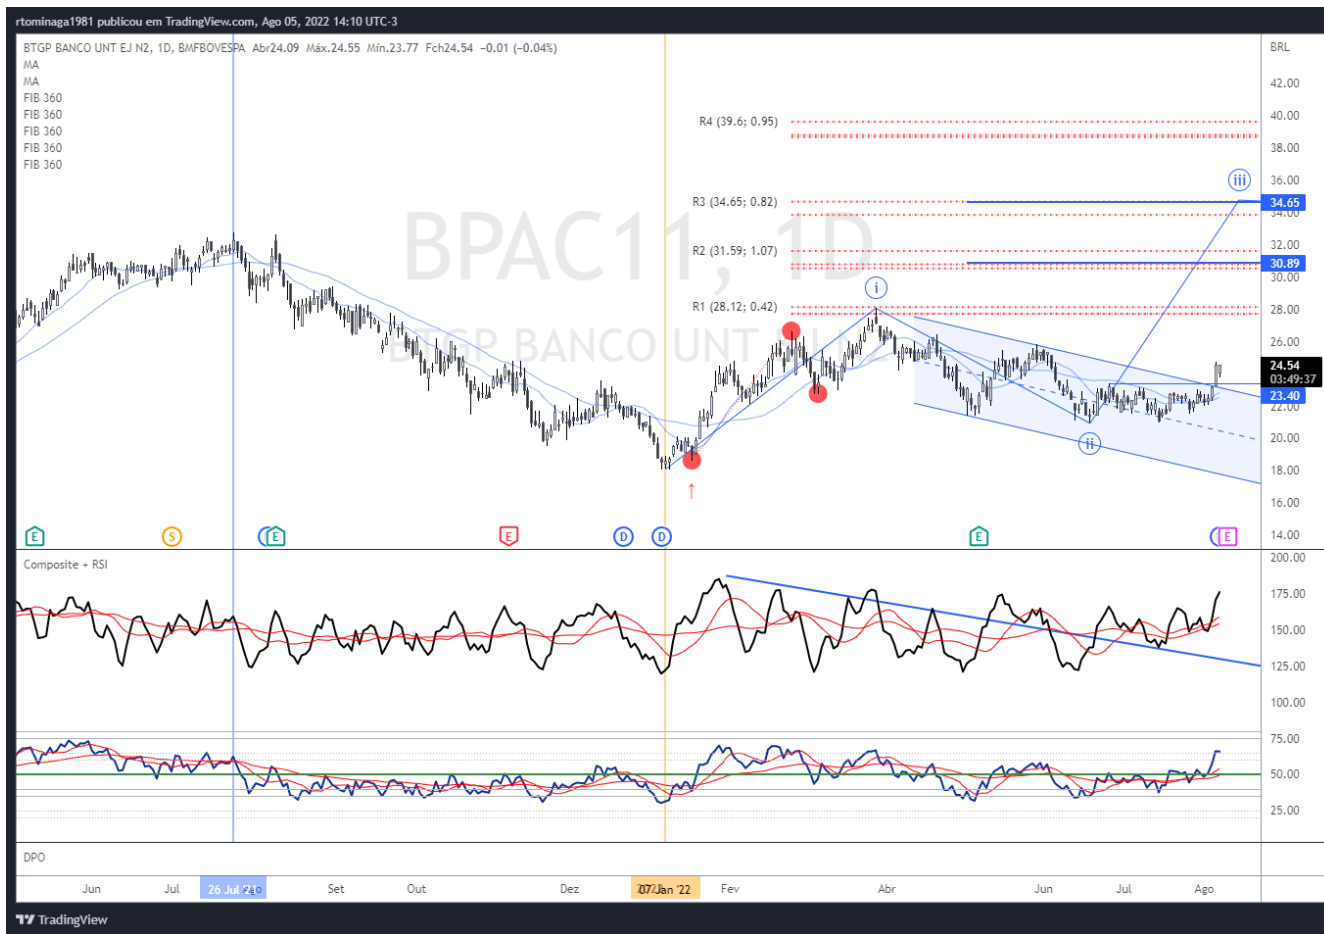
rtominaga1981 publicou em TradingView.com, Ago 05, 2022 14:10 UTC-3

BTGP BANCO UNT EJ N2, 1D, BMFBOVESPA Abr24.09 Máx.24.55 Mín.23.77 Fch24.54 −0.01 (−0.04%)
MA
MA
FIB 360
FIB 360
FIB 360
FIB 360
FIB 360

BPAC11, 1D
BTGP BANCO UNT EJ N2

R4 (39.6; 0.95)
R3 (34.65; 0.82)
R2 (31.59; 1.07)
R1 (28.12; 0.42)

i
ii
iii

BRL
42.00
40.00
38.00
36.00
34.65
34.00
32.00
30.89
30.00
28.00
26.00
24.54
03:49:37
23.40
22.00
20.00
18.00
16.00
14.00

E S E E D D E E

Composite + RSI
200.00
175.00
150.00
125.00
100.00
75.00
50.00
25.00

DPO

Jun Jul 26 Jul '21 Ago Set Out Dez 07 Jan '22 Fev Abr Jun Jul Ago

TradingView